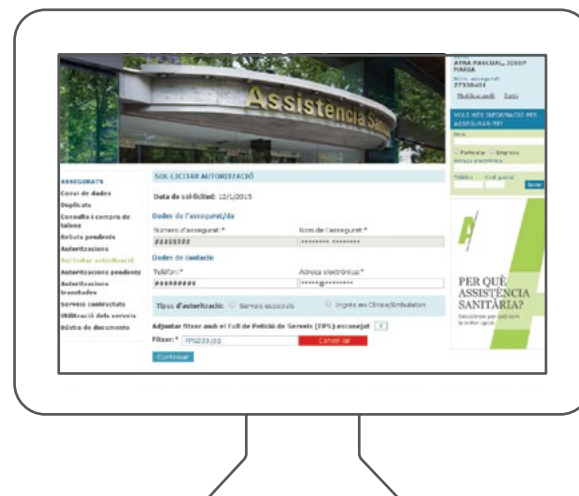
Assistència Sa

AYRA PASCUAL, JOSEP MARIA
Núm. assegurat: 27338401
Modificar perfil Sortir

VOLS MÉS INFORMACIÓ PER ASSEGURAR-TE?
Nom
Particular Empresa
Adreça electrònica
Telèfon Codi postal
Enviar

PER QUÈ ASSISTÈNCIA SANITÀRIA?
Descobreix per què som la millor opció.

ASSEGURATS
Canvi de dades
Duplicats
Consulta i compra de talons
Rebuts pendents
Autoritzacions
Sol·licitar autorització
Autoritzacions pendents
Autoritzacions tramitades
Serveis contractats
Utilització dels serveis
Bústia de documents

SOL·LICITAR AUTORITZACIÓ

Data de sol·licitud: 12/1/2015

Dades de l'assegurat/da
Número d'assegurat:* Nom de l'assegurat:*
######## ######## ########

Dades de contacte
Telèfon:* Adreça electrònica:*
######### #####@########

Tipus d'autorització: Serveis ambulatoris Ingrés en Clínica/Ambulatori

Adjuntar fitxer amb el Full de Petició de Serveis (FPS) escanejat

Fitxer:* FPS233.jpg Cancel·lar

Continuar